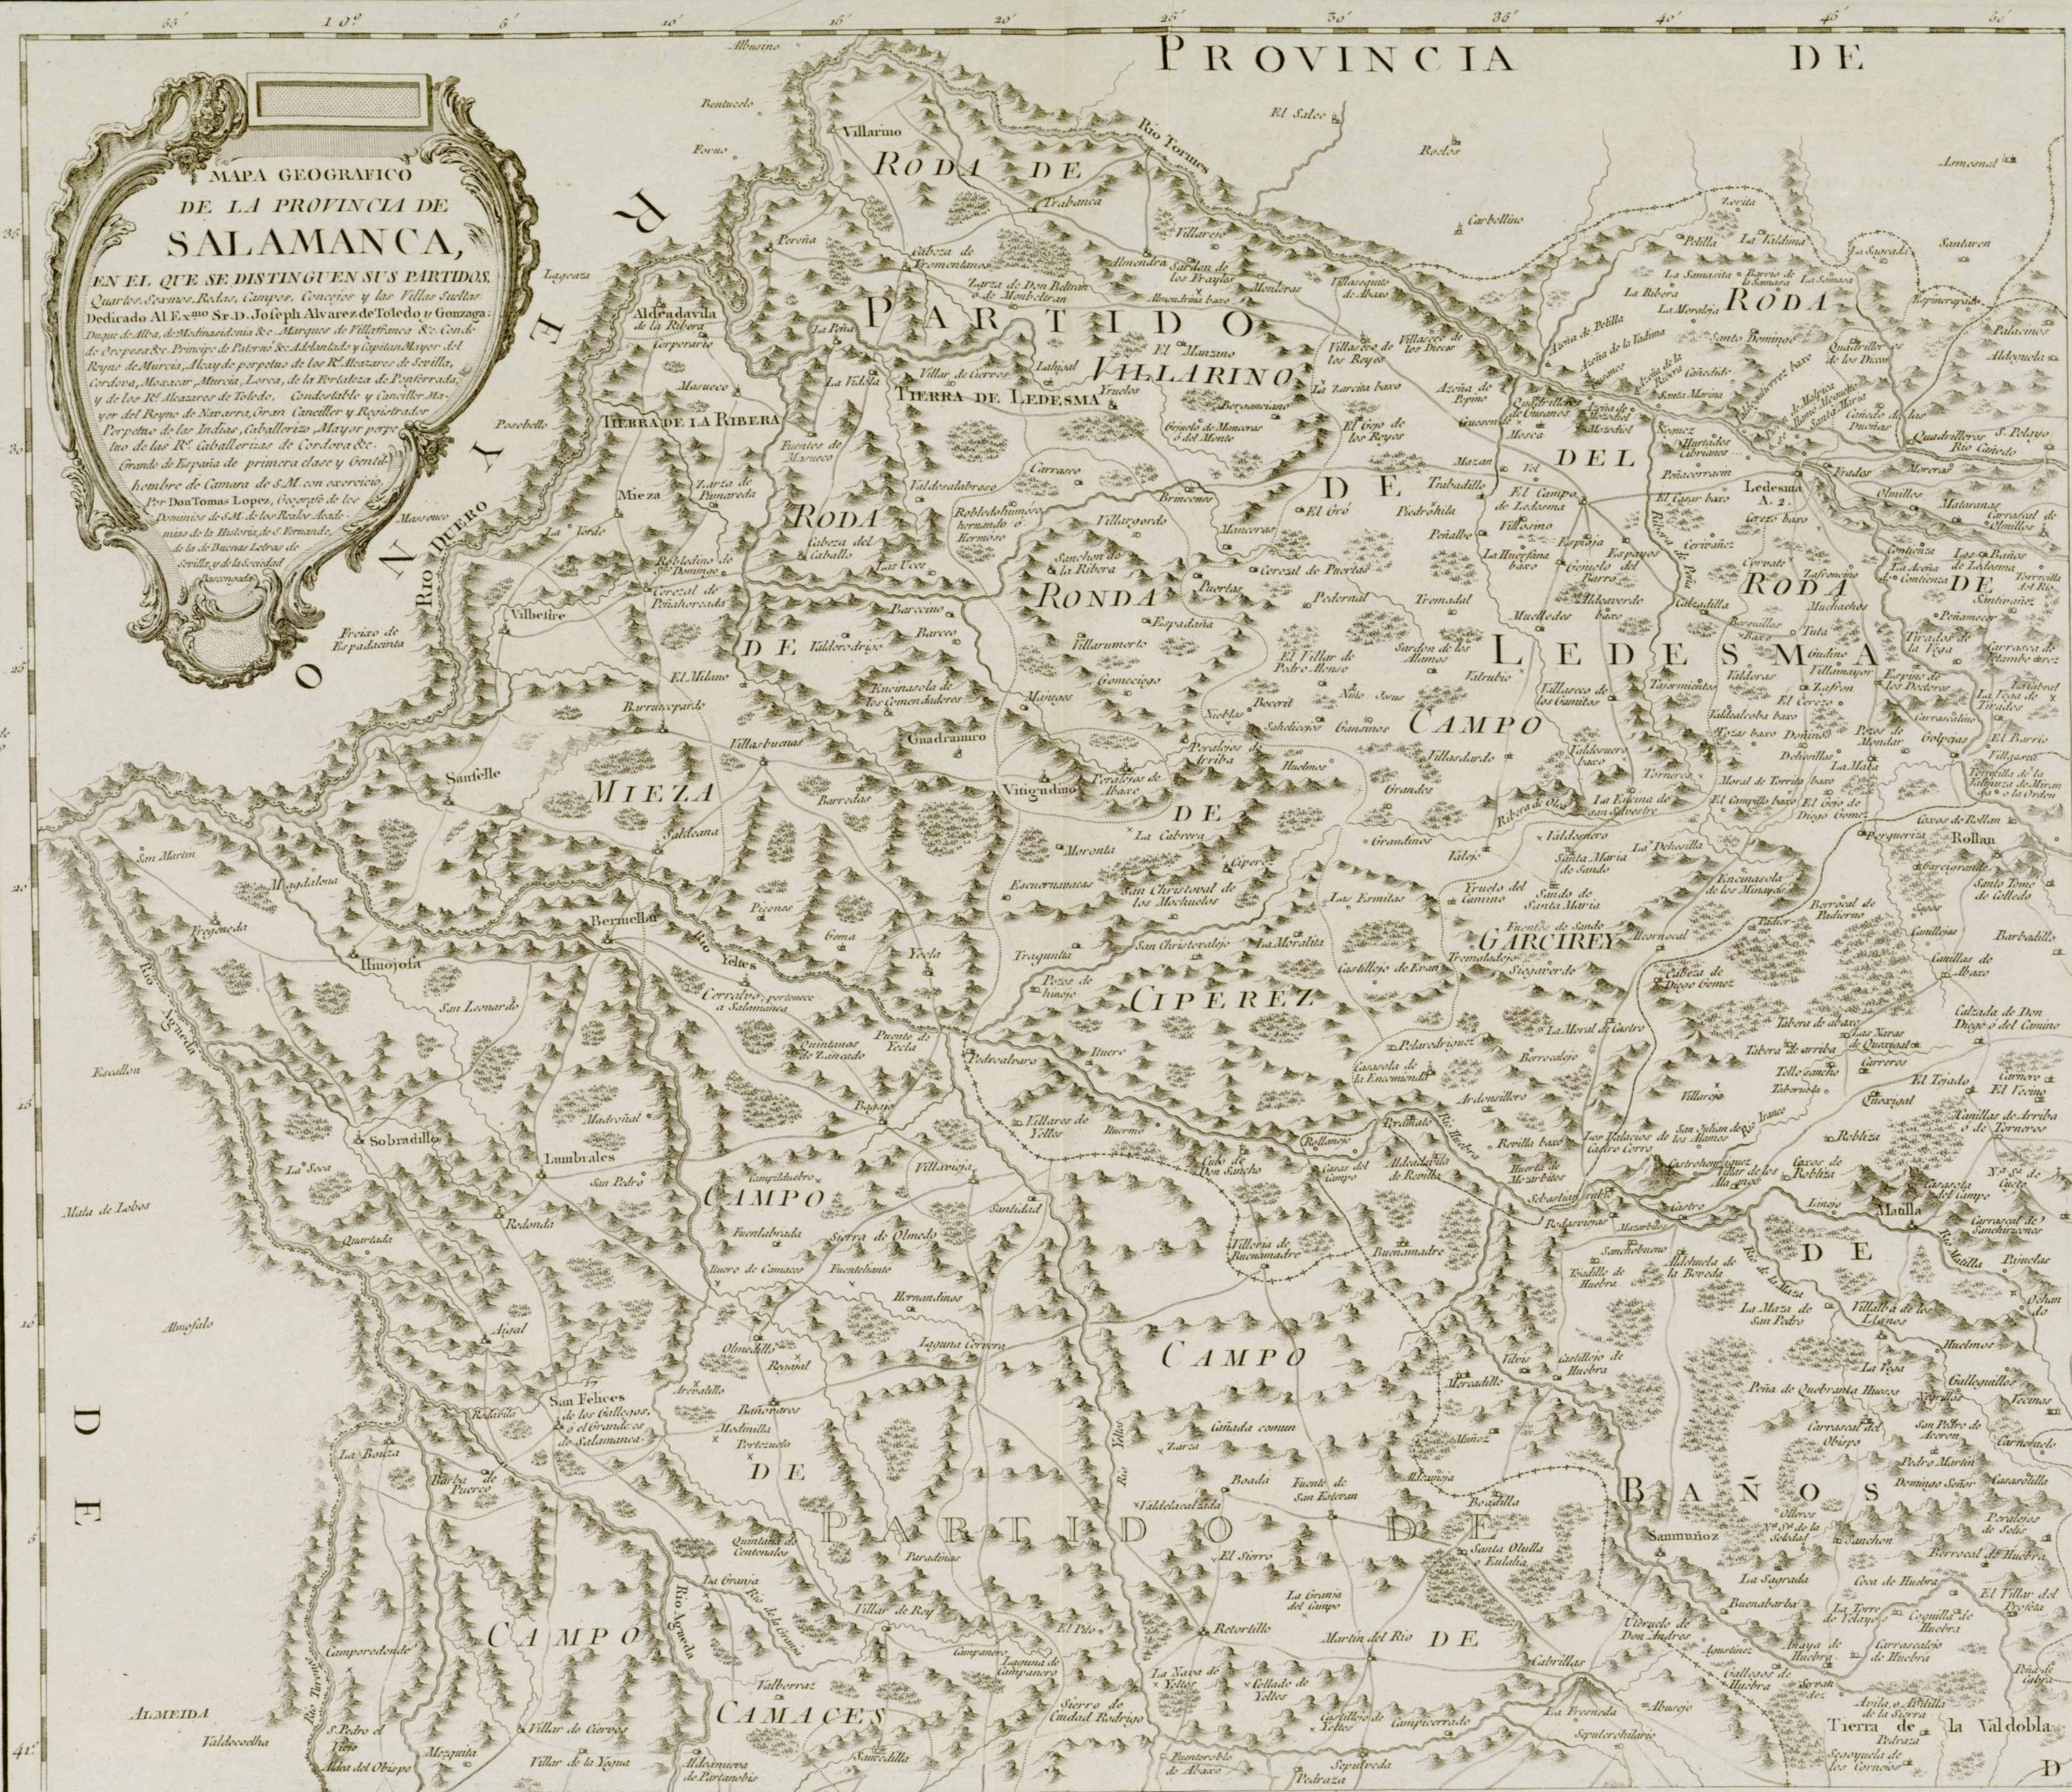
PROVINCIA DE

MAPA GEOGRAFICO
DE LA PROVINCIA DE
SALAMANCA,
EN EL QUE SE DISTINGUEN SUS PARTIDOS,
Quartos, Sexmos, Rodas, Campos, Concejos y las Villas Sueltas.
Dedicado Al Ex.mo Sr. D. Joseph Alvarez de Toledo y Gonzaga
Duque de Alba, de Medinasidonia &c. Marques de Villafranca &c. Conde de Oropesa &c. Principe de Paterno &c. Adelantado y Capitan Mayor del Reyno de Murcia, Alcayde perpetuo de los R.s Alcazares de Sevilla, Cordova, Alcazar, Murcia, Lorca, de la Fortaleza de Ponferrada, y de los R.s Alcazares de Toledo, Condestable y Canciller Mayor del Reyno de Navarra, Gran Canciller y Registrador Perpetuo de las Indias, Caballerizo Mayor perpetuo de las R.s Caballerizas de Cordova &c. Grande de España de primera clase y Gentil hombre de Camara de S.M. con exercicio.
Por Don Tomas Lopez, Geografo de los Dominios de S.M. de las Reales Academias de la Historia, de S. Fernando, de la de Buenas Letras de Sevilla, y de la Sociedad Bascongada.

REYNO
RODA DE
PARTIDO
VILLARINO
TIERRA DE LA RIBERA
TIERRA DE LEDESMA
RODA
RONDA
DE
DEL
RODA
RODA DE
LEDESMA
CAMPO
MIEZA
DE
GARCIREY
CIPEREZ
CAMPO
CAMPO
DE
BAÑOS
PARTIDO DE
DE
CAMPO
CAMACES
DE
DE
Tierra de la Valdobla
Rio Duero
Rio Tormes
Rio Agueda
ALMEIDA
Villarmo
Trabanca
Ledesma
Vilbeitre
Mieza
Aldeadavila de la Ribera
Vitigudino
Guadramiro
Bermellar
Sobradillo
Lumbrales
Hinojosa
San Felices de los Gallegos
Villavieja
Yecla
Cipérez
Matilla
Tamames
Sancti Spiritus
Cabrillas
Retortillo
Boada
Martin del Rio
La Fuente de San Esteban
Villar de Ciervo
Aldeanueva
Barcarrota